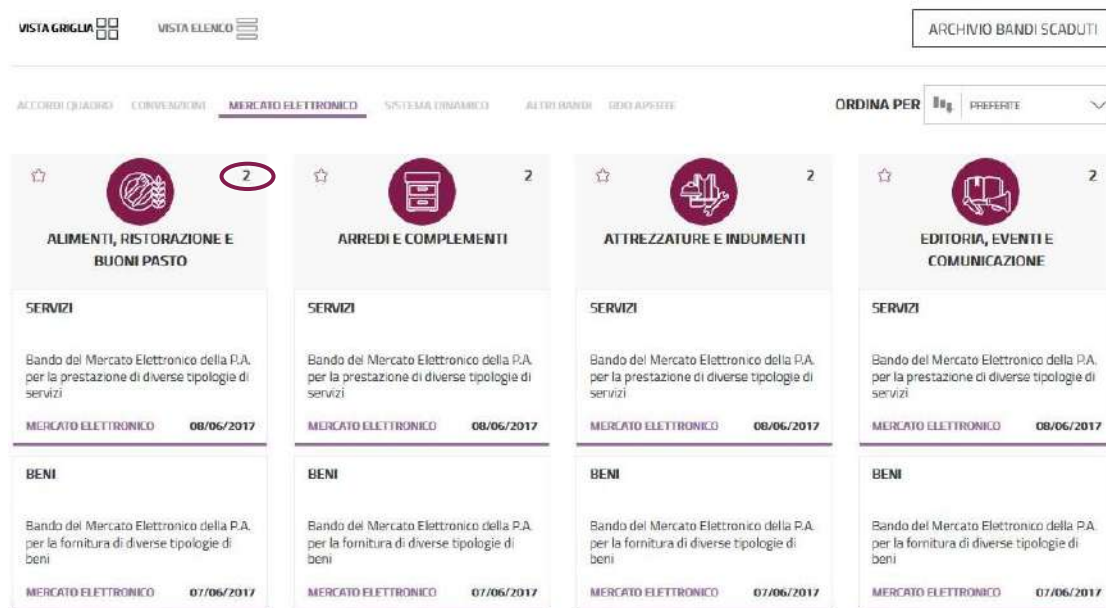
VISTA GRIGLIA VISTA ELENCO

ARCHIVIO BANDI SCADUTI

ACCORDI QUADRO CONVENZIONI MERCATO ELETTRONICO SISTEMA DINAMICO ALTRI BANDI RDO APERTE

ORDINA PER PREFERITE

2

ALIMENTI, RISTORAZIONE E BUONI PASTO

SERVIZI

Bando del Mercato Elettronico della P.A. per la prestazione di diverse tipologie di servizi

MERCATO ELETTRONICO 08/06/2017

BENI

Bando del Mercato Elettronico della P.A. per la fornitura di diverse tipologie di beni

MERCATO ELETTRONICO 07/06/2017

2

ARREDI E COMPLEMENTI

SERVIZI

Bando del Mercato Elettronico della P.A. per la prestazione di diverse tipologie di servizi

MERCATO ELETTRONICO 08/06/2017

BENI

Bando del Mercato Elettronico della P.A. per la fornitura di diverse tipologie di beni

MERCATO ELETTRONICO 07/06/2017

2

ATTREZZATURE E INDUMENTI

SERVIZI

Bando del Mercato Elettronico della P.A. per la prestazione di diverse tipologie di servizi

MERCATO ELETTRONICO 08/06/2017

BENI

Bando del Mercato Elettronico della P.A. per la fornitura di diverse tipologie di beni

MERCATO ELETTRONICO 07/06/2017

2

EDITORIA, EVENTI E COMUNICAZIONE

SERVIZI

Bando del Mercato Elettronico della P.A. per la prestazione di diverse tipologie di servizi

MERCATO ELETTRONICO 08/06/2017

BENI

Bando del Mercato Elettronico della P.A. per la fornitura di diverse tipologie di beni

MERCATO ELETTRONICO 07/06/2017